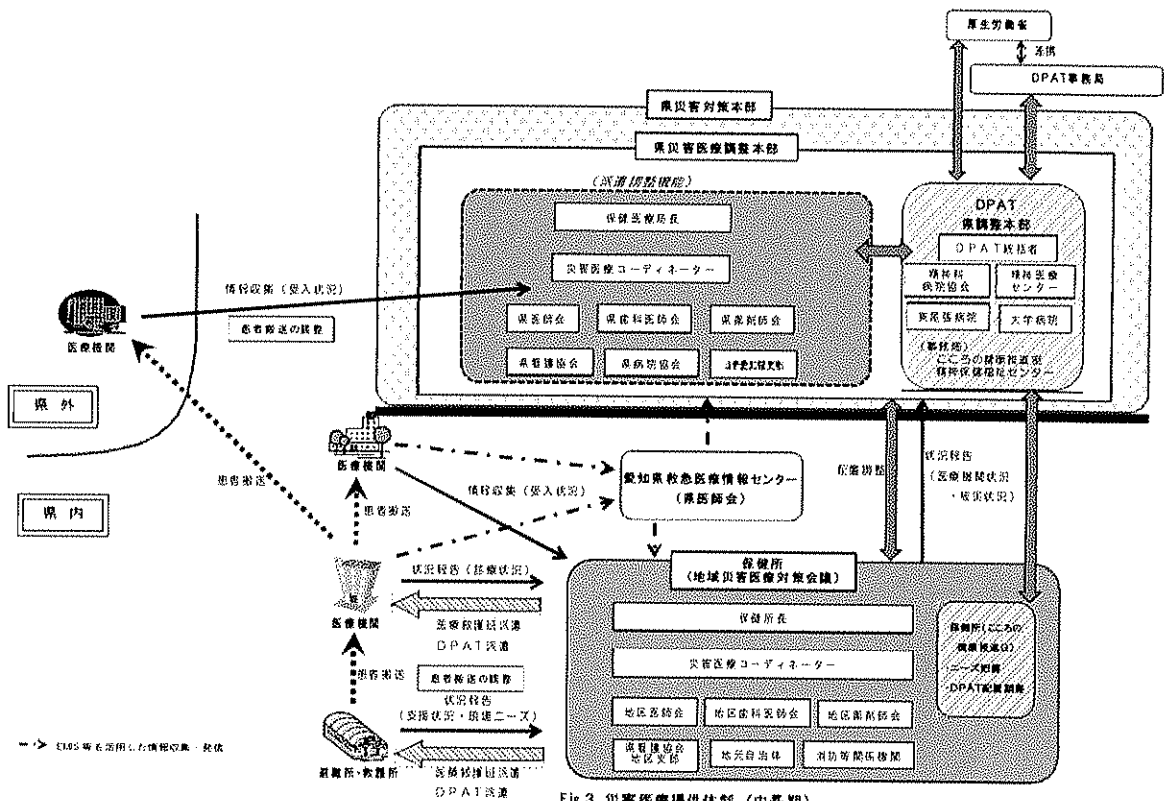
厚生労働省

連携

DPAT事務局

県災害対策本部

県災害医療調整本部

（派遣調整機能）

保健医療局長

災害医療コーディネーター

県医師会

県歯科医師会

県薬剤師会

県看護協会

県病院協会

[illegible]

DPAT
県調整本部

DPAT統括者

精神科病院協会

精神医療センター

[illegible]病院

大学病院

（事務局）
こころの健康推進室
精神保健福祉センター

情報収集（受入状況）

患者搬送の調整

医療機関

県外

県内

患者搬送

医療機関

情報収集（受入状況）

愛知県救急医療情報センター
（県医師会）

派遣調整

状況報告
（医療提供状況・被災状況）

患者搬送

状況報告（診療状況）

医療救護班派遣
DPAT派遣

医療機関

保健所
（地域災害医療対策会議）

保健所長

災害医療コーディネーター

保健所（こころの健康推進G）
ニーズ把握
DPAT配置調整

患者搬送

患者搬送の調整

状況報告
（支援状況・医療ニーズ）

地区医師会

地区歯科医師会

地区薬剤師会

県看護協会
地区支部

地元自治体

消防等関係機関

避難所・救護所

医療救護班派遣
DPAT派遣

EMIS等を活用した情報収集・発信

Fig.3 災害医療提供体制（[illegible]）